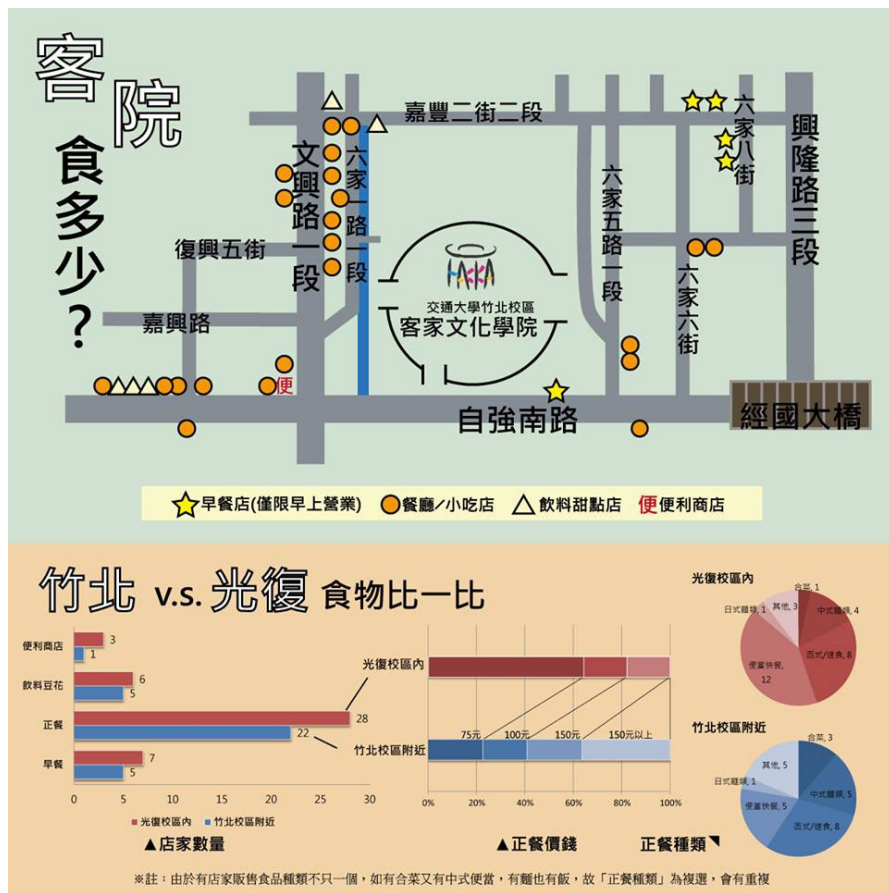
客院 食多少?

嘉豐二街二段
文興路一段
六家一路一段
六家五路一段
六家八街
興隆路三段
復興五街
嘉興路
六家六街
交通大學竹北校區
客家文化學院
HAKKA
便
自強南路
經國大橋

早餐店(僅限早上營業) 餐廳/小吃店 飲料甜點店 便 便利商店

竹北 v.s. 光復 食物比一比

便利商店 3 1
飲料豆花 6 5
正餐 28 22
早餐 7 5
0 5 10 15 20 25 30
光復校區內 竹北校區附近
▲店家數量

光復校區內
竹北校區附近
75元 100元 150元 150元以上
0% 20% 40% 60% 80% 100%
▲正餐價錢

光復校區內
合菜, 1
日式麵構, 1
其他, 3
中式麵鍋, 4
西式/速食, 8
便當快餐, 12

竹北校區附近
合菜, 3
其他, 5
日式麵構, 1
中式麵鍋, 5
便當快餐, 5
西式/速食, 8

正餐種類

※註：由於有店家販售食品種類不只一個，如有合菜又有中式便當，有麵也有飯，故「正餐種類」為複選，會有重複